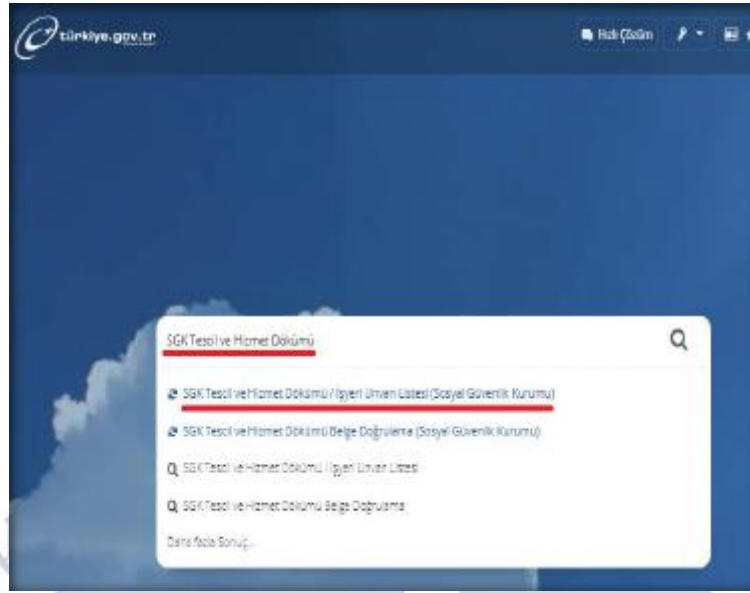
türkiye.gov.tr

Hızlı Çözüm

SGK Tescil ve Hizmet Dökümü

SGK Tescil ve Hizmet Dökümü / İşyeri Unvan Listesi (Sosyal Güvenlik Kurumu)

SGK Tescil ve Hizmet Dökümü Belge Doğrulama (Sosyal Güvenlik Kurumu)

SGK Tescil ve Hizmet Dökümü / İşyeri Unvan Listesi

SGK Tescil ve Hizmet Dökümü Belge Doğrulama

Daha fazla Sonuç...